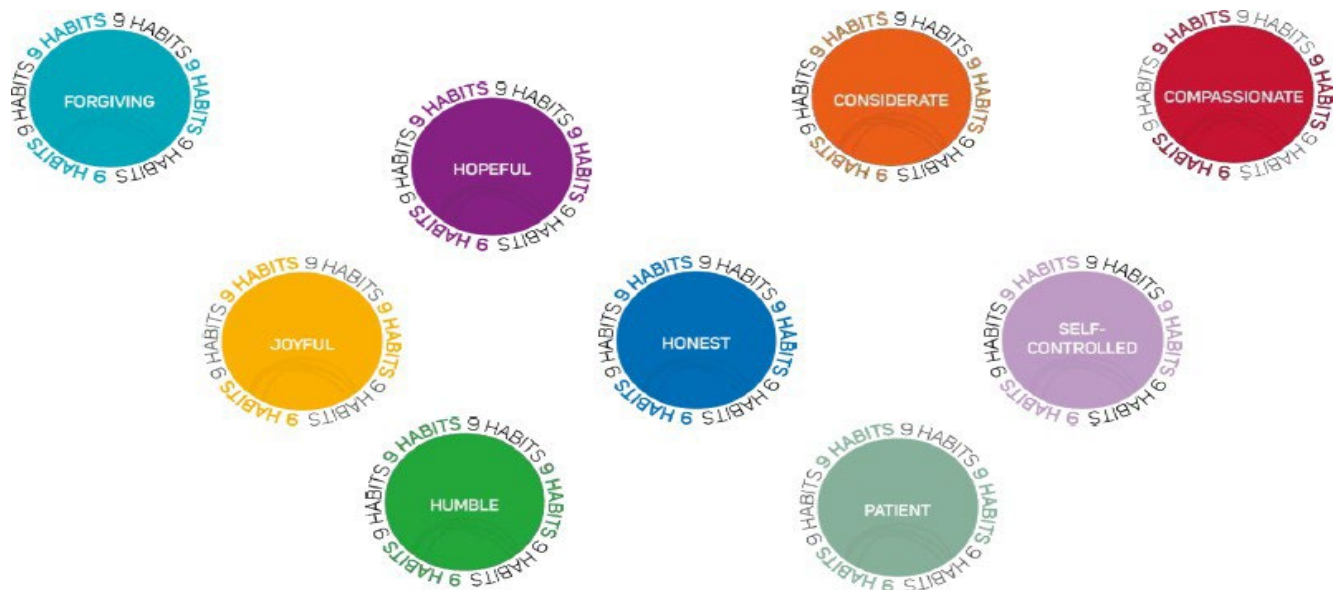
9 HABITS 9 HABITS 9 HABITS 9 HABITS 9 HABITS 9 HABITS
FORGIVING

9 HABITS 9 HABITS 9 HABITS 9 HABITS 9 HABITS 9 HABITS
HOPEFUL

9 HABITS 9 HABITS 9 HABITS 9 HABITS 9 HABITS 9 HABITS
CONSIDERATE

9 HABITS 9 HABITS 9 HABITS 9 HABITS 9 HABITS 9 HABITS
COMPASSIONATE

9 HABITS 9 HABITS 9 HABITS 9 HABITS 9 HABITS 9 HABITS
JOYFUL

9 HABITS 9 HABITS 9 HABITS 9 HABITS 9 HABITS 9 HABITS
HONEST

9 HABITS 9 HABITS 9 HABITS 9 HABITS 9 HABITS 9 HABITS
SELF-CONTROLLED

9 HABITS 9 HABITS 9 HABITS 9 HABITS 9 HABITS 9 HABITS
HUMBLE

9 HABITS 9 HABITS 9 HABITS 9 HABITS 9 HABITS 9 HABITS
PATIENT